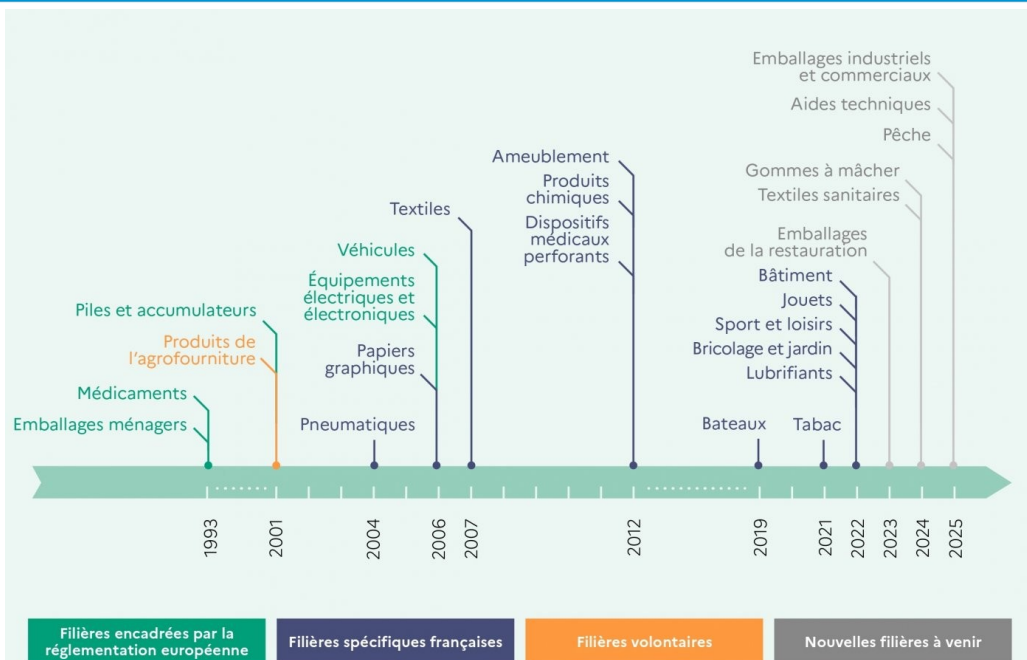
Emballages industriels et commerciaux
Aides techniques
Pêche
Gommes à mâcher
Textiles sanitaires
Emballages de la restauration
Ameublement
Produits chimiques
Dispositifs médicaux perforants
Textiles
Véhicules
Équipements électriques et électroniques
Papiers graphiques
Piles et accumulateurs
Produits de l'agrofourniture
Médicaments
Emballages ménagers
Pneumatiques
Bâtiment
Jouets
Sport et loisirs
Bricolage et jardin
Lubrifiants
Bateaux
Tabac

1993
2001
2004
2006
2007
2012
2019
2021
2022
2023
2024
2025

Filières encadrées par la réglementation européenne
Filières spécifiques françaises
Filières volontaires
Nouvelles filières à venir